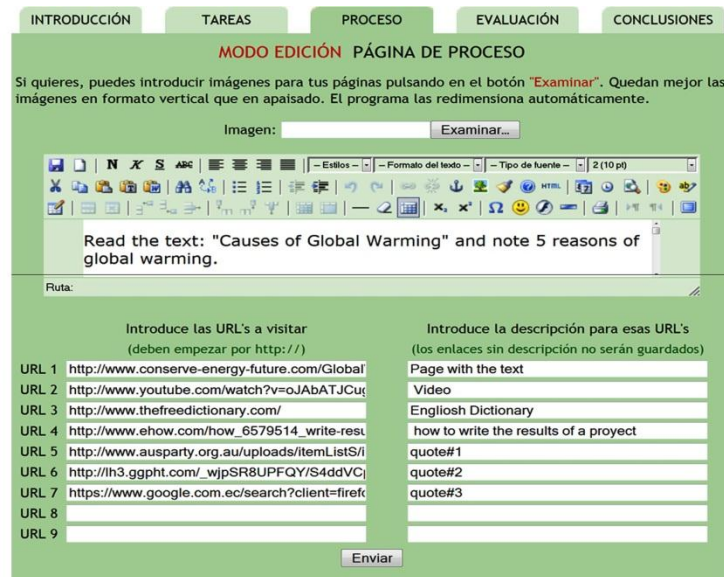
INTRODUCCIÓN TAREAS PROCESO EVALUACIÓN CONCLUSIONES

MODO EDICIÓN PÁGINA DE PROCESO

Si quieres, puedes introducir imágenes para tus páginas pulsando en el botón "Examinar". Quedan mejor las imágenes en formato vertical que en apaisado. El programa las redimensiona automáticamente.

Imagen: Examinar...

– Estilos – – Formato del texto – – Tipo de fuente – 2 (10 pt)

Read the text: "Causes of Global Warming" and note 5 reasons of global warming.

Ruta:

Introduce las URL's a visitar
(deben empezar por http://)

Introduce la descripción para esas URL's
(los enlaces sin descripción no serán guardados)

| | URL | Descripción |
|---|---|---|
| URL 1 | http://www.conserve-energy-future.com/Global | Page with the text |
| URL 2 | http://www.youtube.com/watch?v=oJAbATJCu | Video |
| URL 3 | http://www.thefreedictionary.com/ | Engliosh Dictionary |
| URL 4 | http://www.ehow.com/how_6579514_write-resu | how to write the results of a proyect |
| URL 5 | http://www.ausparty.org.au/uploads/itemListS/i | quote#1 |
| URL 6 | http://lh3.ggpht.com/_wjpSR8UPFQY/S4ddVC | quote#2 |
| URL 7 | https://www.google.com.ec/search?client=firef | quote#3 |
| URL 8 | | |
| URL 9 | | |

Enviar